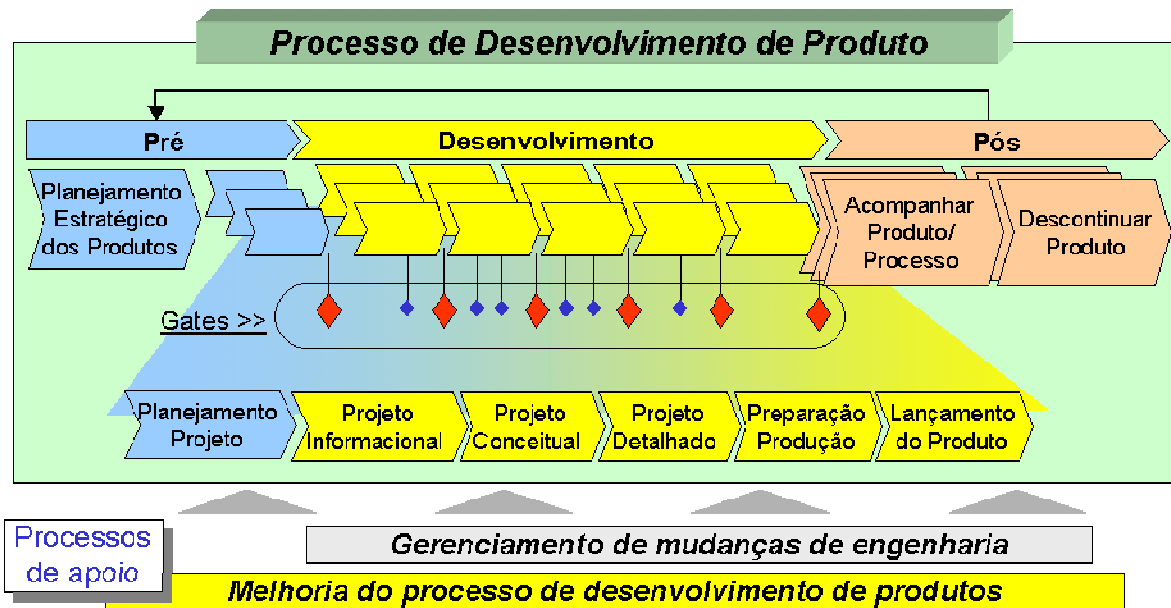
Processo de Desenvolvimento de Produto

Pré

Desenvolvimento

Pós

Planejamento Estratégico dos Produtos

Acompanhar Produto/ Processo

Descontinuar Produto

Gates >>

Planejamento Projeto

Projeto Informacional

Projeto Conceitual

Projeto Detalhado

Preparação Produção

Lançamento do Produto

Processos de apoio

Gerenciamento de mudanças de engenharia

Melhoria do processo de desenvolvimento de produtos